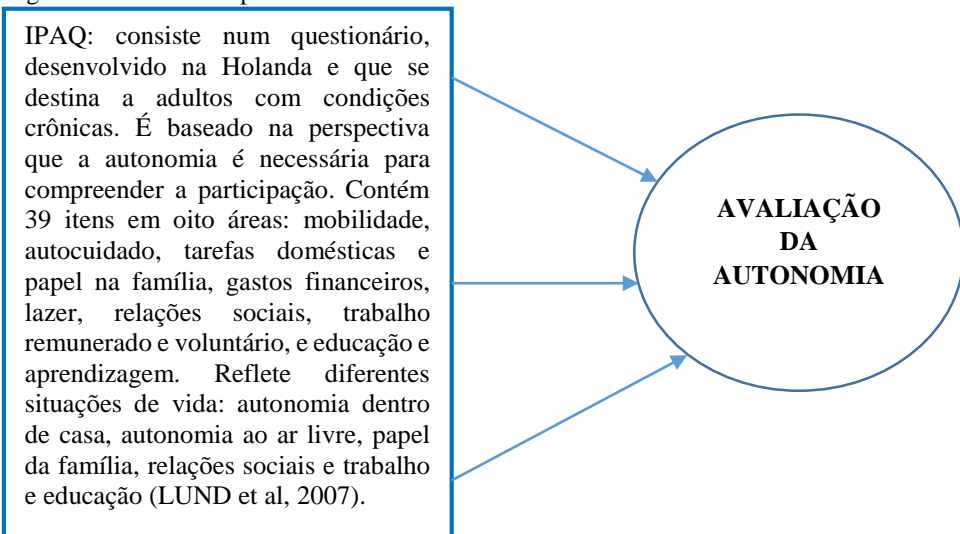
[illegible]

IPAQ: consiste num questionário, desenvolvido na Holanda e que se destina a adultos com condições crônicas. É baseado na perspectiva que a autonomia é necessária para compreender a participação. Contém 39 itens em oito áreas: mobilidade, autocuidado, tarefas domésticas e papel na família, gastos financeiros, lazer, relações sociais, trabalho remunerado e voluntário, e educação e aprendizagem. Reflete diferentes situações de vida: autonomia dentro de casa, autonomia ao ar livre, papel da família, relações sociais e trabalho e educação (LUND et al, 2007).

AVALIAÇÃO DA AUTONOMIA